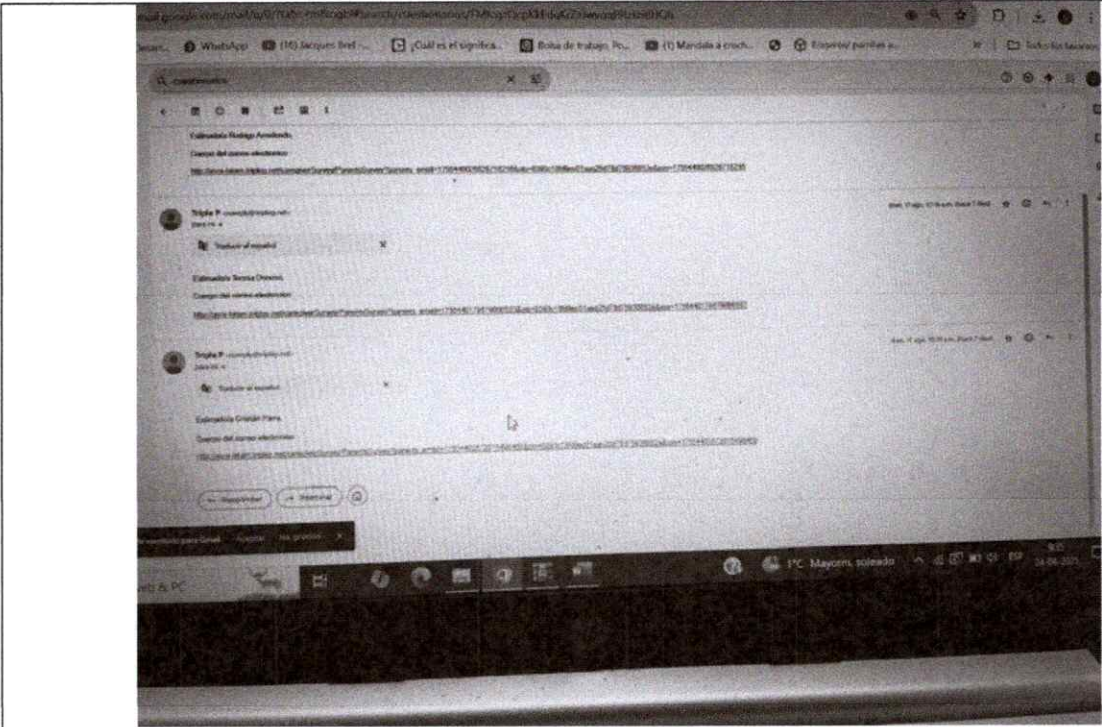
mail.google.com/mail/u/0/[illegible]

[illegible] WhatsApp (16) Jacques Brel - ... ¿Cuál es el significa... Bolsa de trabajo, Po... (1) Mandala a croch... Empresa/ pueblos a... Todos los marcadores

cuestionario

Estimado/a Rodrigo Arredondo,
Cuerpo del correo electrónico
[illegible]

Triple P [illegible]
para mí
Traducir al español ×
Estimado/a Teresa Orozco,
Cuerpo del correo electrónico
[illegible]

Triple P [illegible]
para mí
Traducir al español ×
Estimada/a Griselda Parra,
Cuerpo del correo electrónico
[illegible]

Responder Reenviar

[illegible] para Gmail Ayudar No gracias ×

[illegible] & PC

1°C Mayorm. soleado ESP 24-06-2025